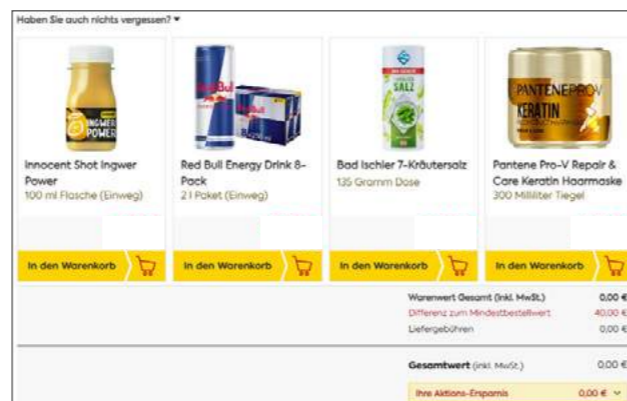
Haben Sie auch nichts vergessen? ▾

INGWER POWER

Innocent Shot Ingwer Power
100 ml Flasche (Einweg)

In den Warenkorb

Red Bull

Red Bull Energy Drink 8-Pack
2 l Paket (Einweg)

In den Warenkorb

SALZ

Bad Ischler 7-Kräutersalz
135 Gramm Dose

In den Warenkorb

PANTENE PRO-V
KERATIN

Pantene Pro-V Repair & Care Keratin Haarmaske
300 Milliliter Tiegel

In den Warenkorb

| | |
|---|---|
| Warenwert Gesamt (inkl. MwSt.) | 0,00 € |
| Differenz zum Mindestbestellwert | 40,00 € |
| Liefergebühren | 0,00 € |

| | |
|---|---|
| Gesamtwert (inkl. MwSt.) | 0,00 € |
| Ihre Aktions-Ersparnis | 0,00 € |